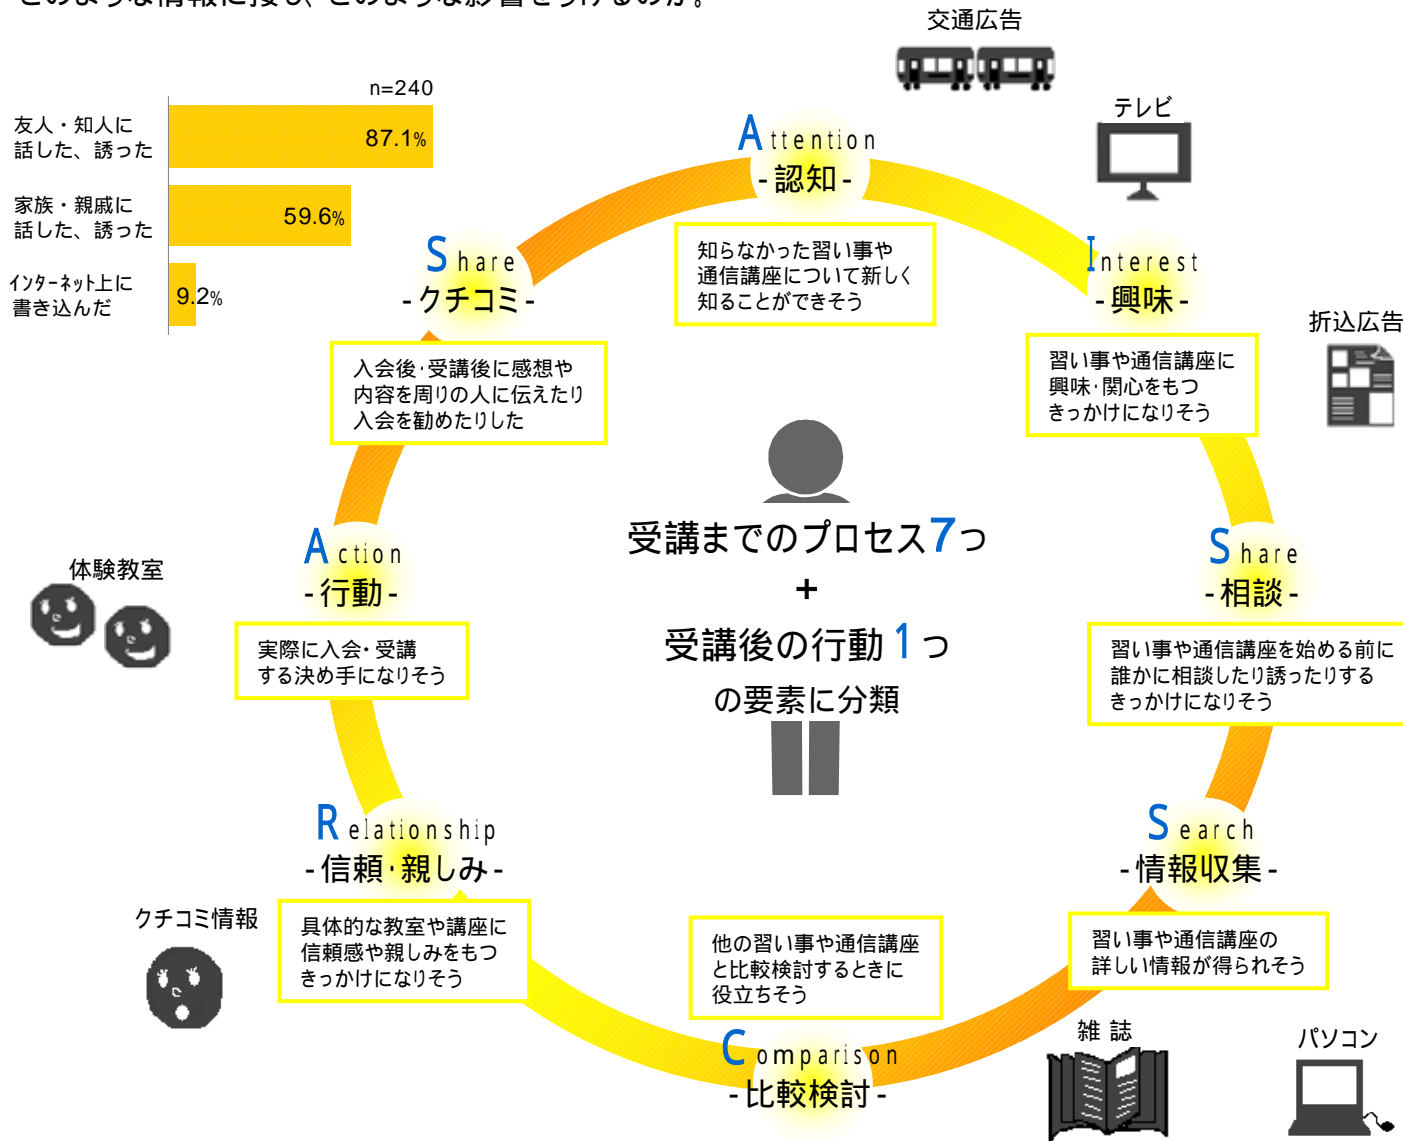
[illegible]

n=240

| | |
|---|---|
| 友人・知人に話した、誘った | 87.1% |
| 家族・親戚に話した、誘った | 59.6% |
| インターネット上に書き込んだ | 9.2% |

交通広告

テレビ

折込広告

体験教室

クチコミ情報

雑 誌

パソコン

Attention
- 認知 -

知らなかった習い事や通信講座について新しく知ることができそう

Interest
- 興味 -

習い事や通信講座に興味・関心をもつきっかけになりそう

Share
- 相談 -

習い事や通信講座を始める前に誰かに相談したり誘ったりするきっかけになりそう

Search
- 情報収集 -

習い事や通信講座の詳しい情報が得られそう

Comparison
- 比較検討 -

他の習い事や通信講座と比較検討するときに役立ちそう

Relationship
- 信頼・親しみ -

具体的な教室や講座に信頼感や親しみをもつきっかけになりそう

Action
- 行動 -

実際に入会・受講する決め手になりそう

Share
- クチコミ -

入会後・受講後に感想や内容を周りの人に伝えたり入会を勧めたりした

受講までのプロセス7つ
+
受講後の行動 1 つ
の要素に分類